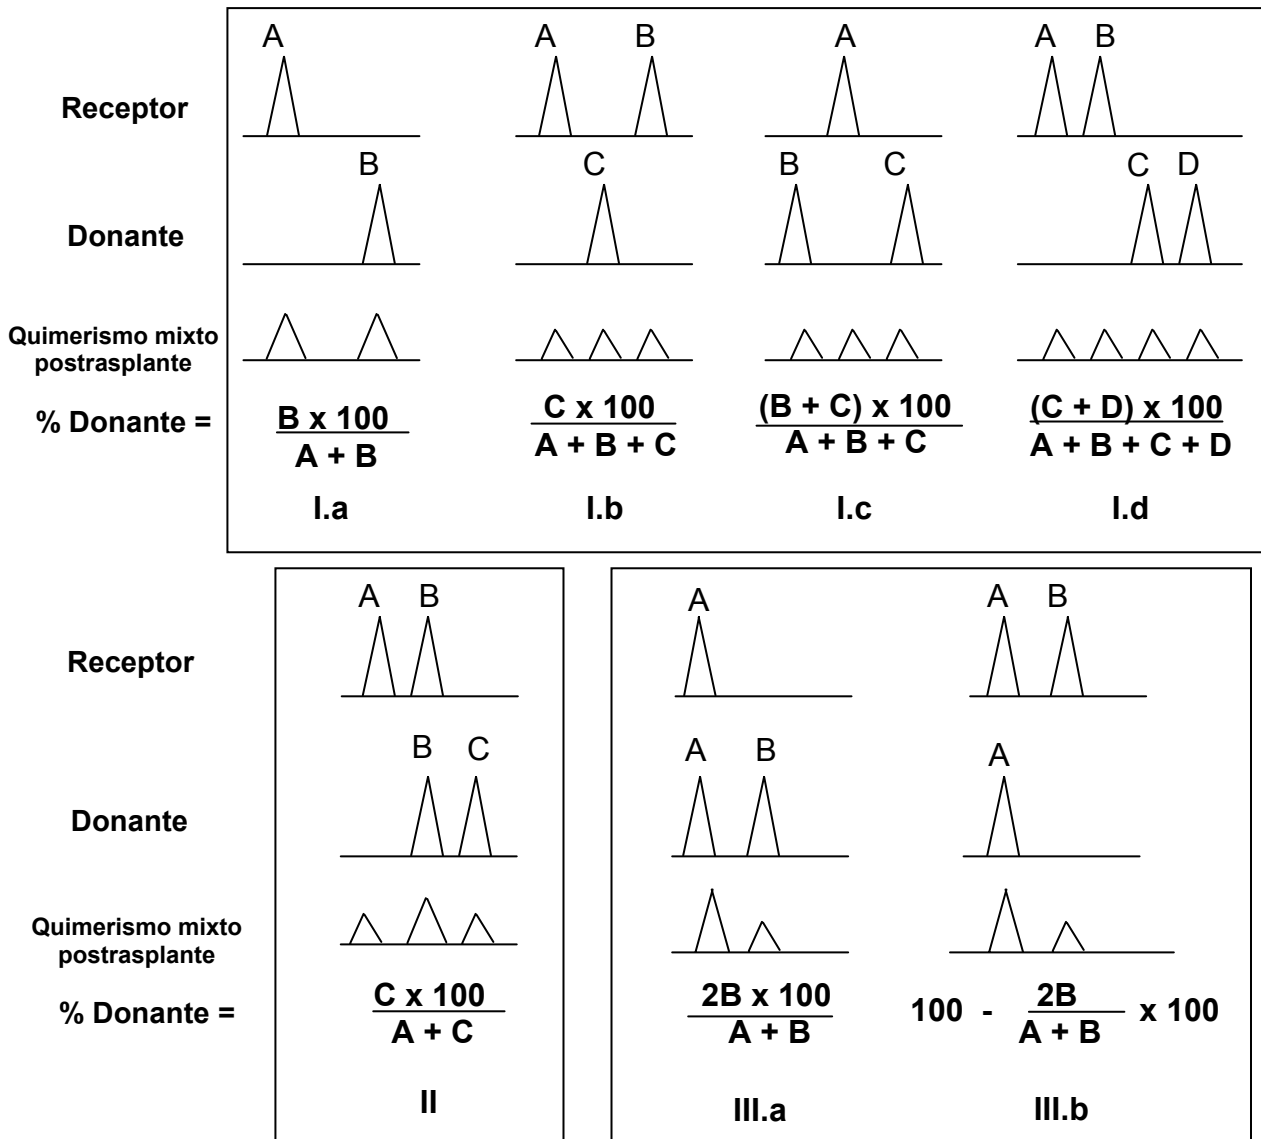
Receptor

Donante

Quimerismo mixto postrasplante

% Donante =

A

B

$\frac{B \times 100}{A + B}$

I.a

A B

C

$\frac{C \times 100}{A + B + C}$

I.b

A

B C

$\frac{(B + C) \times 100}{A + B + C}$

I.c

A B

C D

$\frac{(C + D) \times 100}{A + B + C + D}$

I.d

Receptor

Donante

Quimerismo mixto postrasplante

% Donante =

A B

B C

$\frac{C \times 100}{A + C}$

II

A

A B

$\frac{2B \times 100}{A + B}$

III.a

A B

A

$100 - \frac{2B}{A + B} \times 100$

III.b